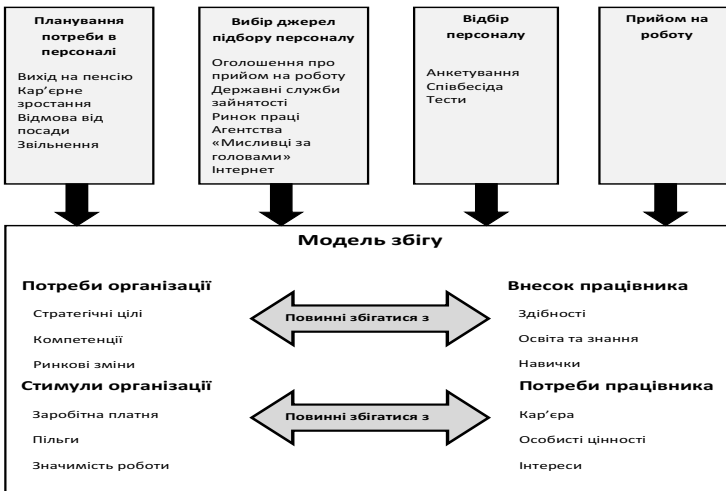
Планування потреби в персоналі

Вихід на пенсію
Кар'єрне зростання
Відмова від посади
Звільнення

Вибір джерел підбору персоналу

Оголошення про прийом на роботу
Державні служби зайнятості
Ринок праці
Агентства «Мисливці за головами»
Інтернет

Відбір персоналу

Анкетування
Співбесіда
Тести

Прийом на роботу

Модель збігу

Потреби організації

Стратегічні цілі
Компетенції
Ринкові зміни

Повинні збігатися з

Внесок працівника

Здібності
Освіта та знання
Навички

Стимули організації

Заробітна платня
Пільги
Значимість роботи

Повинні збігатися з

Потреби працівника

Кар'єра
Особисті цінності
Інтереси